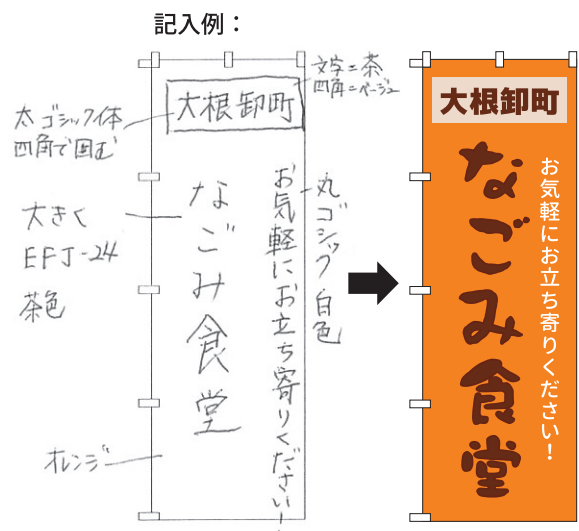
記入例：

文字＝茶
四角＝ベージュ

太ゴシック体
四角で囲む

大根卸町

大きく
EFJ-24
茶色

なごみ食堂

丸ゴシック
白色

お気軽にお立ち寄りください！

オレンジ

大根卸町

なごみ食堂

お気軽にお立ち寄りください！